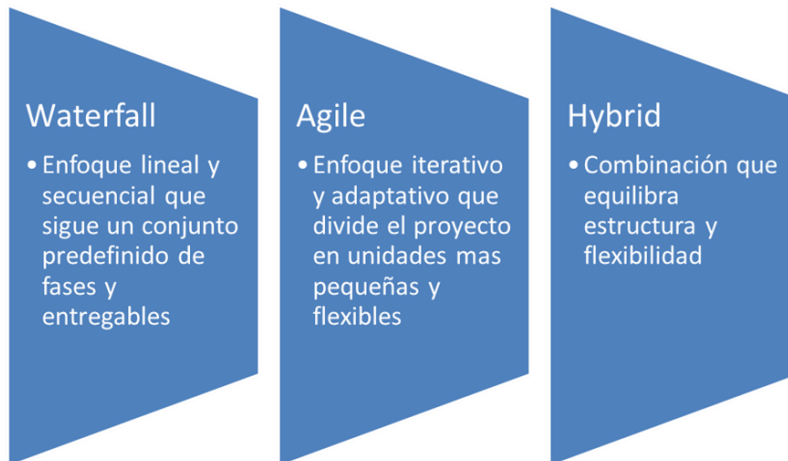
Waterfall

• Enfoque lineal y secuencial que sigue un conjunto predefinido de fases y entregables

Agile

• Enfoque iterativo y adaptativo que divide el proyecto en unidades mas pequeñas y flexibles

Hybrid

• Combinación que equilibra estructura y flexibilidad